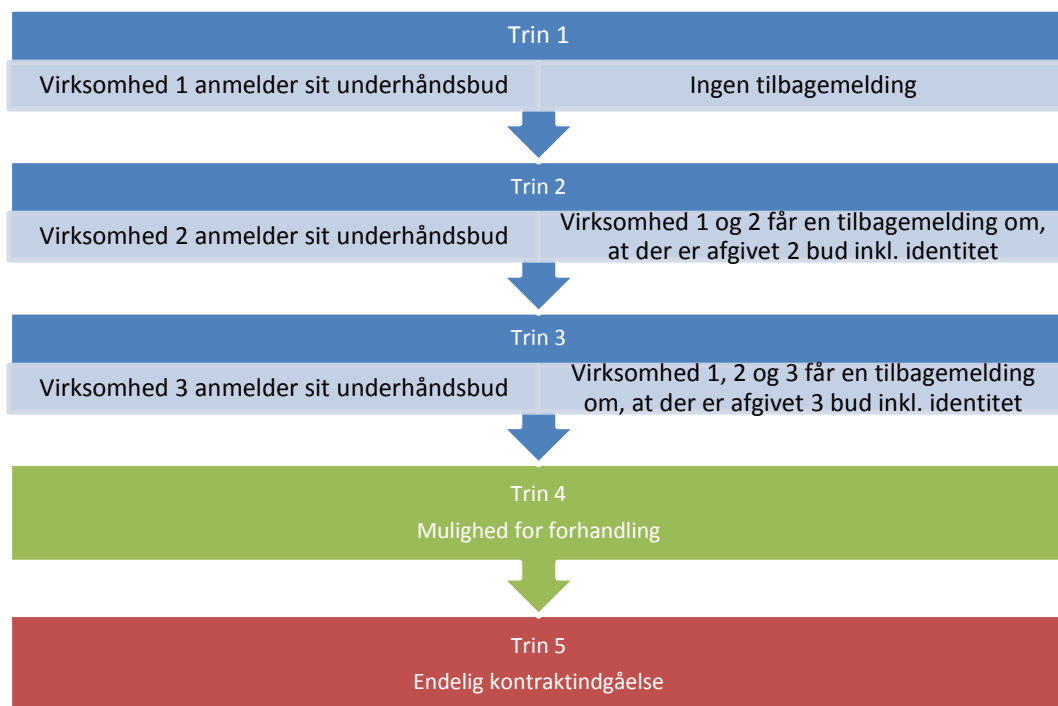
Trin 1

Virksomhed 1 anmelder sit underhåndsbud

Ingen tilbagemelding

Trin 2

Virksomhed 2 anmelder sit underhåndsbud

Virksomhed 1 og 2 får en tilbagemelding om, at der er afgivet 2 bud inkl. identitet

Trin 3

Virksomhed 3 anmelder sit underhåndsbud

Virksomhed 1, 2 og 3 får en tilbagemelding om, at der er afgivet 3 bud inkl. identitet

Trin 4

Mulighed for forhandling

Trin 5

Endelig kontraktindgåelse